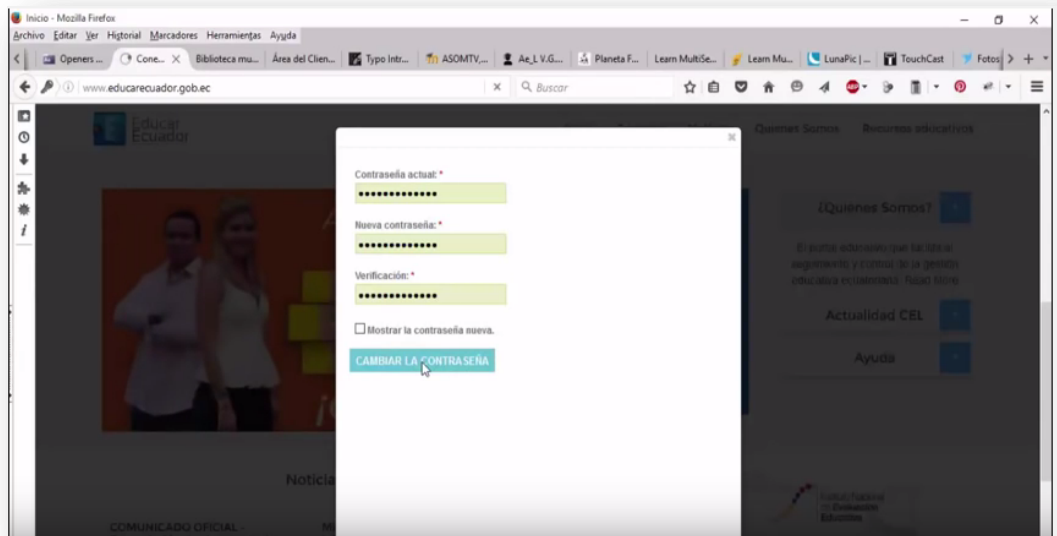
Inicio - Mozilla Firefox

Archivo Editar Ver Historial Marcadores Herramientas Ayuda

Openers ... Cone... × Biblioteca mu... Área del Clien... Typo Intr... ASOMTV,... Ae_L V.G... Planeta F... Learn MultiSe... Learn Mu... LunaPic | ... TouchCast Fotos

www.educarecuador.gob.ec

Buscar

Educar Ecuador

Quienes Somos Recursos educativos

Contraseña actual: *

•••••••••••••

Nueva contraseña: *

•••••••••••••

Verificación: *

•••••••••••••

Mostrar la contraseña nueva.

CAMBIAR LA CONTRASEÑA

¿Quienes Somos?

El portal educativo que facilita el seguimiento y control de la gestión educativa ecuatoriana. Read More

Actualidad CEL

Ayuda

Noticia

COMUNICADO OFICIAL -

Instituto Nacional de Evaluación Educativa